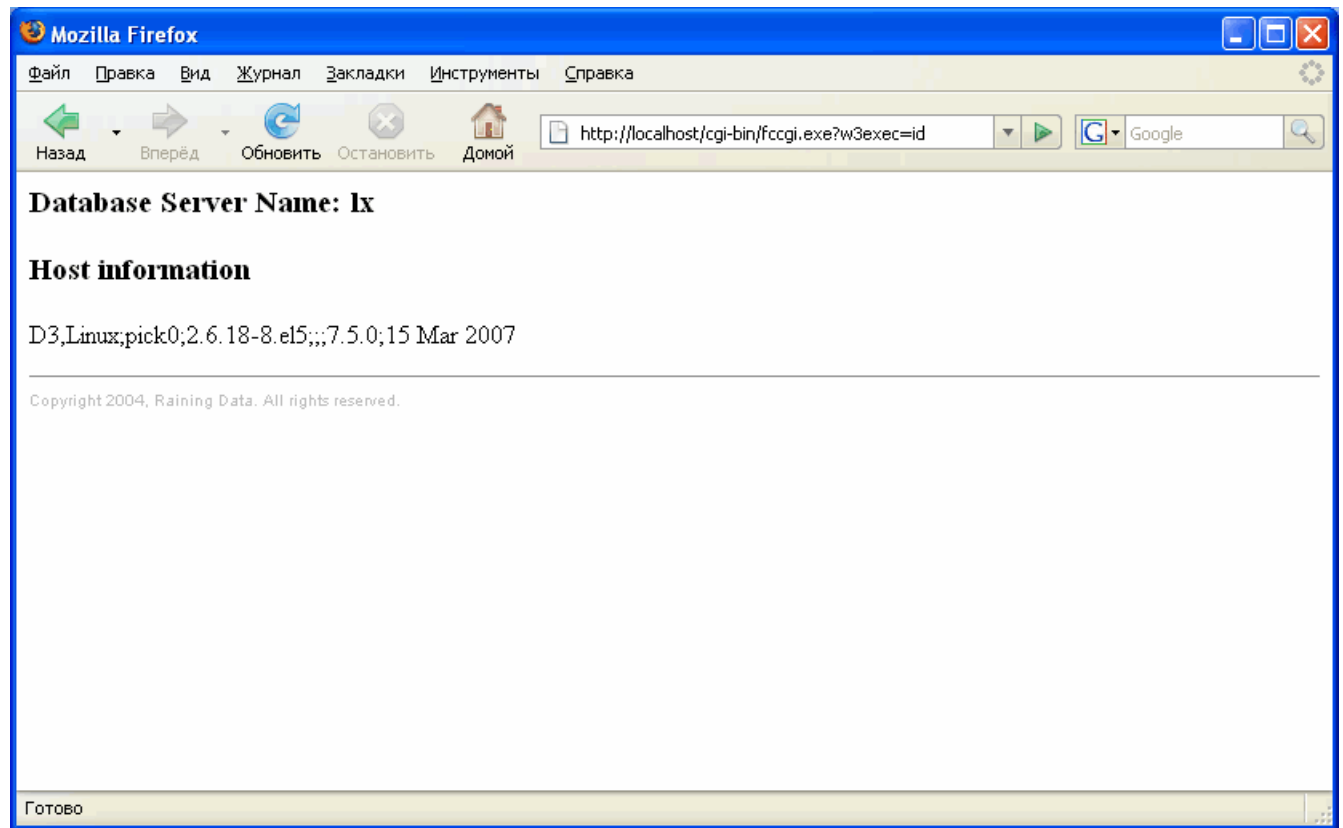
Mozilla Firefox

Файл Правка Вид Журнал Закладки Инструменты Справка

Назад Вперёд Обновить Остановить Домой

http://localhost/cgi-bin/fccgi.exe?w3exec=id

Google

**Database Server Name: lx**

**Host information**

D3,Linux;pick0;2.6.18-8.el5;;;7.5.0;15 Mar 2007

Copyright 2004, Raining Data. All rights reserved.

Готово